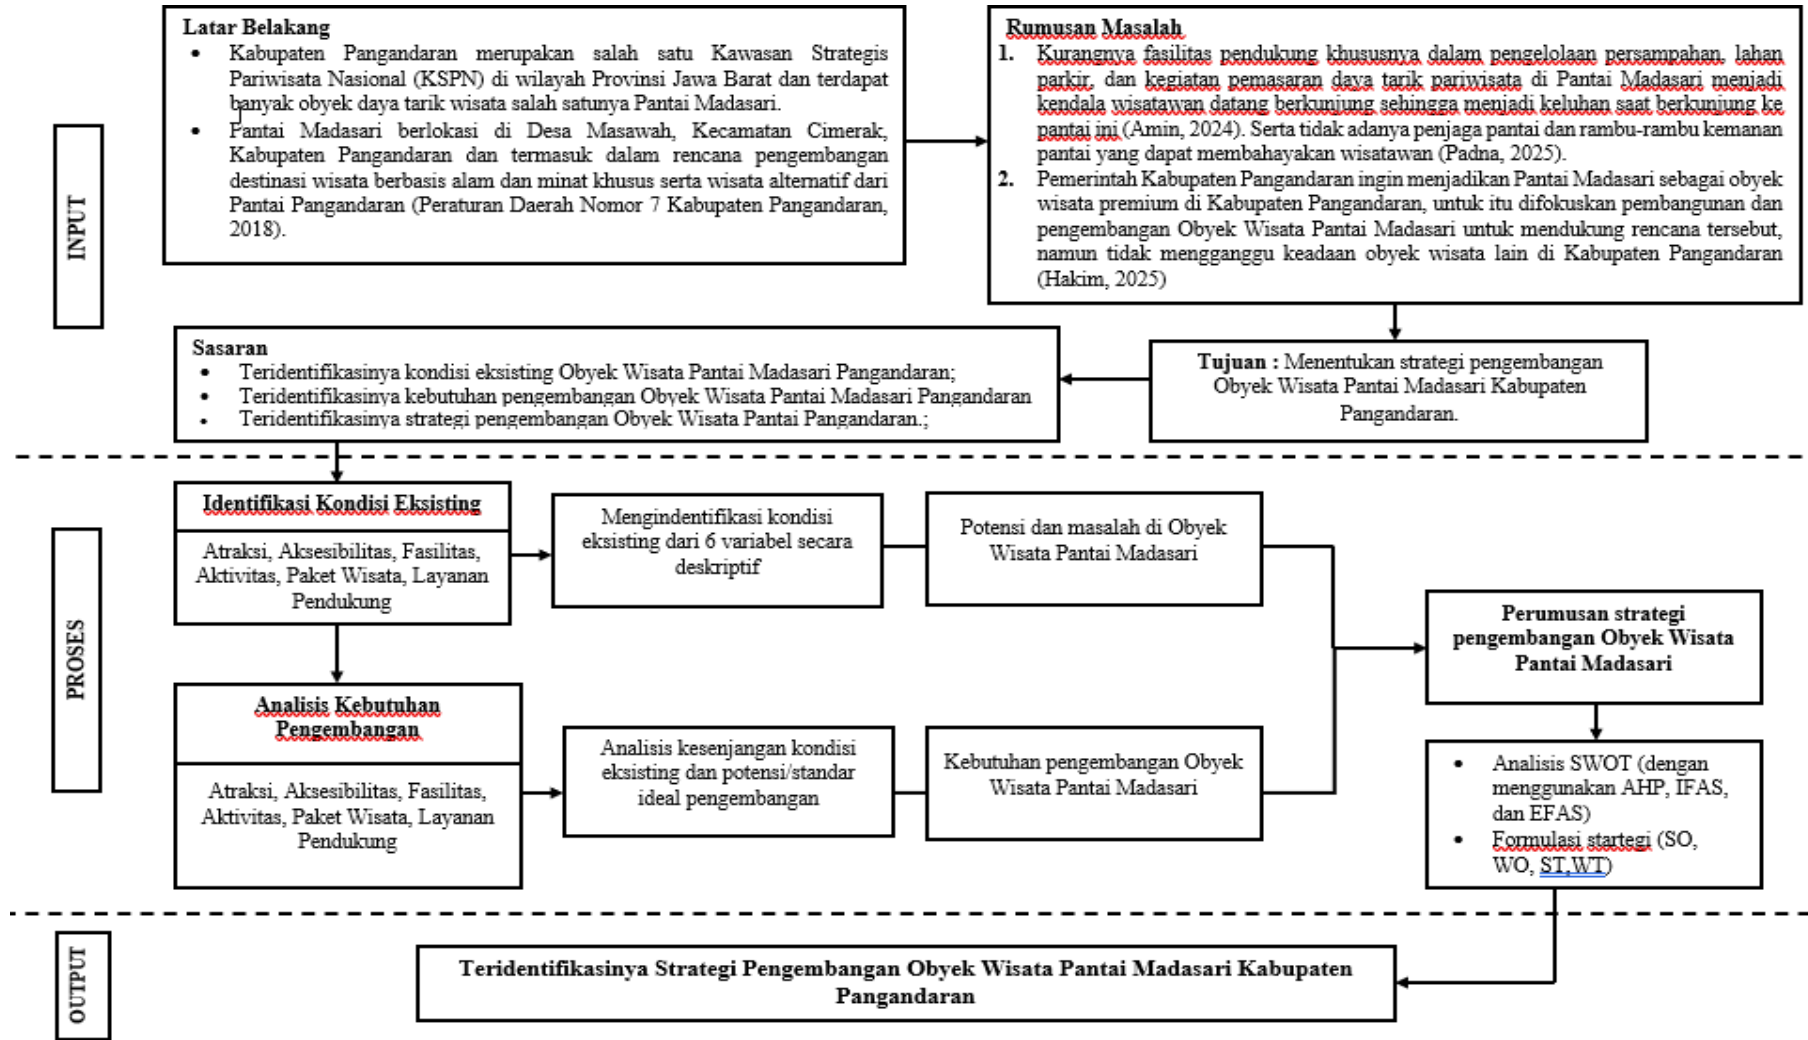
INPUT

Latar Belakang
• Kabupaten Pangandaran merupakan salah satu Kawasan Strategis Pariwisata Nasional (KSPN) di wilayah Provinsi Jawa Barat dan terdapat banyak obyek daya tarik wisata salah satunya Pantai Madasari.
• Pantai Madasari berlokasi di Desa Masawah, Kecamatan Cimerak, Kabupaten Pangandaran dan termasuk dalam rencana pengembangan destinasi wisata berbasis alam dan minat khusus serta wisata alternatif dari Pantai Pangandaran (Peraturan Daerah Nomor 7 Kabupaten Pangandaran, 2018).

Rumusan Masalah
1. Kurangnya fasilitas pendukung khususnya dalam pengelolaan persampahan, lahan parkir, dan kegiatan pemasaran daya tarik pariwisata di Pantai Madasari menjadi kendala wisatawan datang berkunjung sehingga menjadi keluhan saat berkunjung ke pantai ini (Amin, 2024). Serta tidak adanya penjaga pantai dan rambu-rambu kemanan pantai yang dapat membahayakan wisatawan (Padna, 2025).
2. Pemerintah Kabupaten Pangandaran ingin menjadikan Pantai Madasari sebagai obyek wisata premium di Kabupaten Pangandaran, untuk itu difokuskan pembangunan dan pengembangan Obyek Wisata Pantai Madasari untuk mendukung rencana tersebut, namun tidak mengganggu keadaan obyek wisata lain di Kabupaten Pangandaran (Hakim, 2025)

Sasaran
• Teridentifikasinya kondisi eksisting Obyek Wisata Pantai Madasari Pangandaran;
• Teridentifikasinya kebutuhan pengembangan Obyek Wisata Pantai Madasari Pangandaran
• Teridentifikasinya strategi pengembangan Obyek Wisata Pantai Pangandaran.;

Tujuan : Menentukan strategi pengembangan Obyek Wisata Pantai Madasari Kabupaten Pangandaran.

PROSES

Identifikasi Kondisi Eksisting
Atraksi, Aksesibilitas, Fasilitas, Aktivitas, Paket Wisata, Layanan Pendukung

Mengindentifikasi kondisi eksisting dari 6 variabel secara deskriptif

Potensi dan masalah di Obyek Wisata Pantai Madasari

Analisis Kebutuhan Pengembangan
Atraksi, Aksesibilitas, Fasilitas, Aktivitas, Paket Wisata, Layanan Pendukung

Analisis kesenjangan kondisi eksisting dan potensi/standar ideal pengembangan

Kebutuhan pengembangan Obyek Wisata Pantai Madasari

Perumusan strategi pengembangan Obyek Wisata Pantai Madasari

• Analisis SWOT (dengan menggunakan AHP, IFAS, dan EFAS)
• Formulasi startegi (SO, WO, ST,WT)

OUTPUT

Teridentifikasinya Strategi Pengembangan Obyek Wisata Pantai Madasari Kabupaten Pangandaran